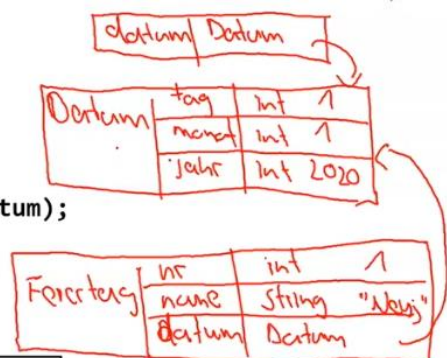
| datum | Datum |
|---|---|

| Datum | tag | int | 1 |
|---|---|---|---|
| | monat | int | 1 |
| | jahr | int | 2020 |

tum);

| Feiertag | nr | int | 1 |
|---|---|---|---|
| | name | String | "Neuj" |
| | datum | Datum | |